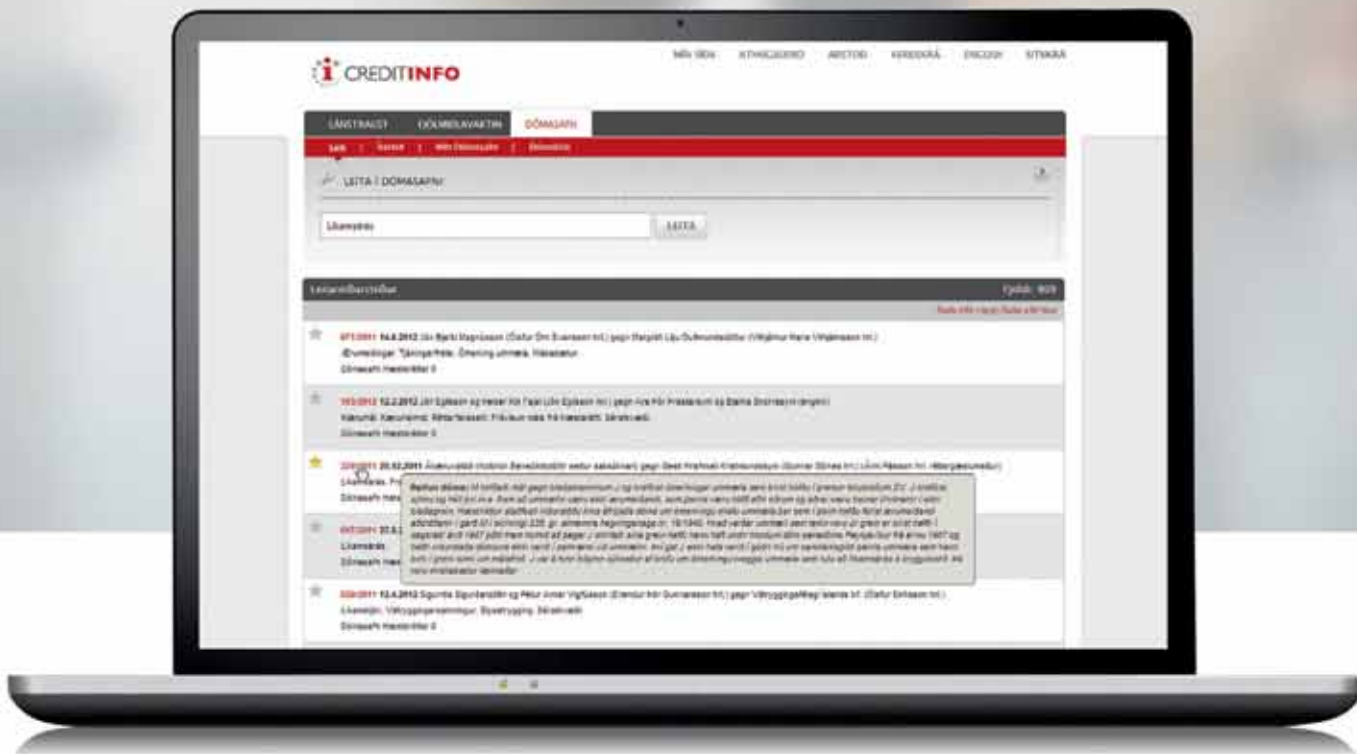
CREDITINFO

MÍN SÍÐA   KYNNINGARERO   ARSTOD   VERÐSKRÁ   ENGLISH   ÚTSKRÁ

LÁNSTRAUST   DÓLMIÐLAVAKTIN   DÓMASAFN

Leit | Saved | Mín Dómasafn | Dómstólar

LEITA Í DÓMASAFNI

Líkamstjón   LEITA

Leitarniðurstöður   Fjöldi: 809

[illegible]

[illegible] 14.6.2012 Jón Bjarki Magnússon (Ólafur Örn Svansson hrl.) gegn Margréti Lilju Guðmundsdóttur (Vilhjálmur Hans Vilhjálmsson hrl.)
Ærumeiðingar. Tjáningarfrelsi. Ómerking ummæla. Miskabætur.
Dómasafn Hæstaréttar 0

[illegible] 12.2.2012 Jón Egilsson og Heiðar Ísir Fjalar (Jón Egilsson hrl.) gegn Ara Páli Friðsteinssyni og Barða Snorrasyni (enginn)
Kærumál. Kæruheimild. Réttarfarssekt. Frávísun máls frá Hæstarétti. Sératkvæði.
Dómasafn Hæstaréttar 0

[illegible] 20.02.2011 Ákæruvaldið (Hólmsteinn Benediktsdóttir vettvangur saksóknari) gegn Geir Hreinsi Kristmundssyni (Gunnar Stones hrl.) (Jón Pálsson hrl. réttargæslumaður)
Líkamsárás. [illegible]
Dómasafn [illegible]

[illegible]
Líkamsárás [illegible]
Dómasafn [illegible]

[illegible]

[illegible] 12.4.2012 Sigurður Sigurðardóttir og Pétur Arnar Vigfússon (Eiríkur Þór Gunnarsson hrl.) gegn Vátryggingafélagi Íslands hf. (Ólafur Eiríksson hrl.)
Líkamstjón. Vátryggingarsamningur. Slysatrygging. Sératkvæði.
Dómasafn Hæstaréttar 0